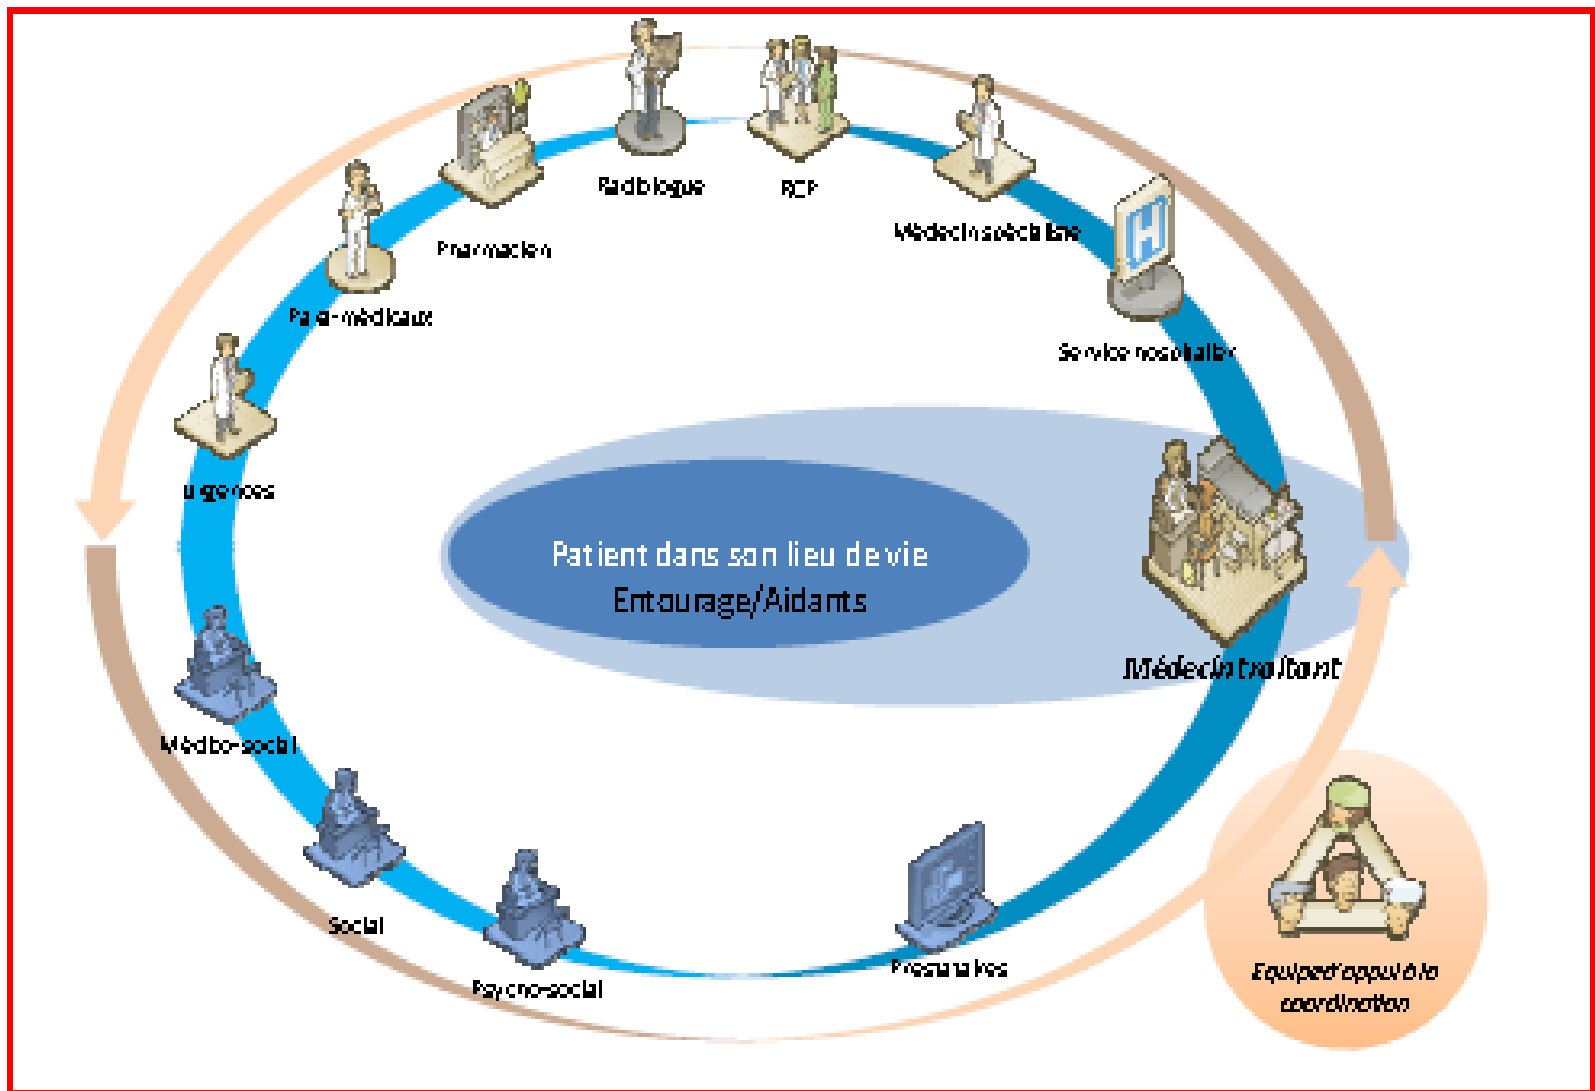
Radiologue

RCP

Pharmacien

Médecin spécialiste

Para-médicaux

Service hospitalier

Urgences

Patient dans son lieu de vie
Entourage/Aidants

Médecin traitant

Médico-social

Social

Psycho-social

Prestataires

Equipe d'appui à la coordination